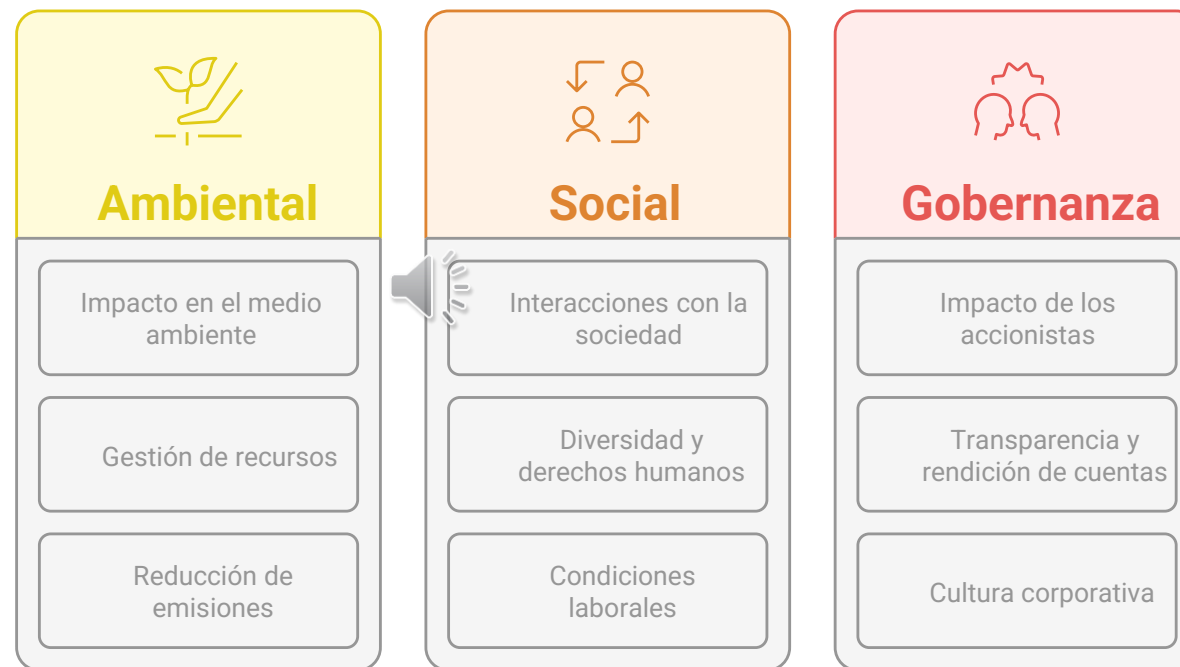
Ambiental

Impacto en el medio ambiente

Gestión de recursos

Reducción de emisiones

Social

Interacciones con la sociedad

Diversidad y derechos humanos

Condiciones laborales

Gobernanza

Impacto de los accionistas

Transparencia y rendición de cuentas

Cultura corporativa